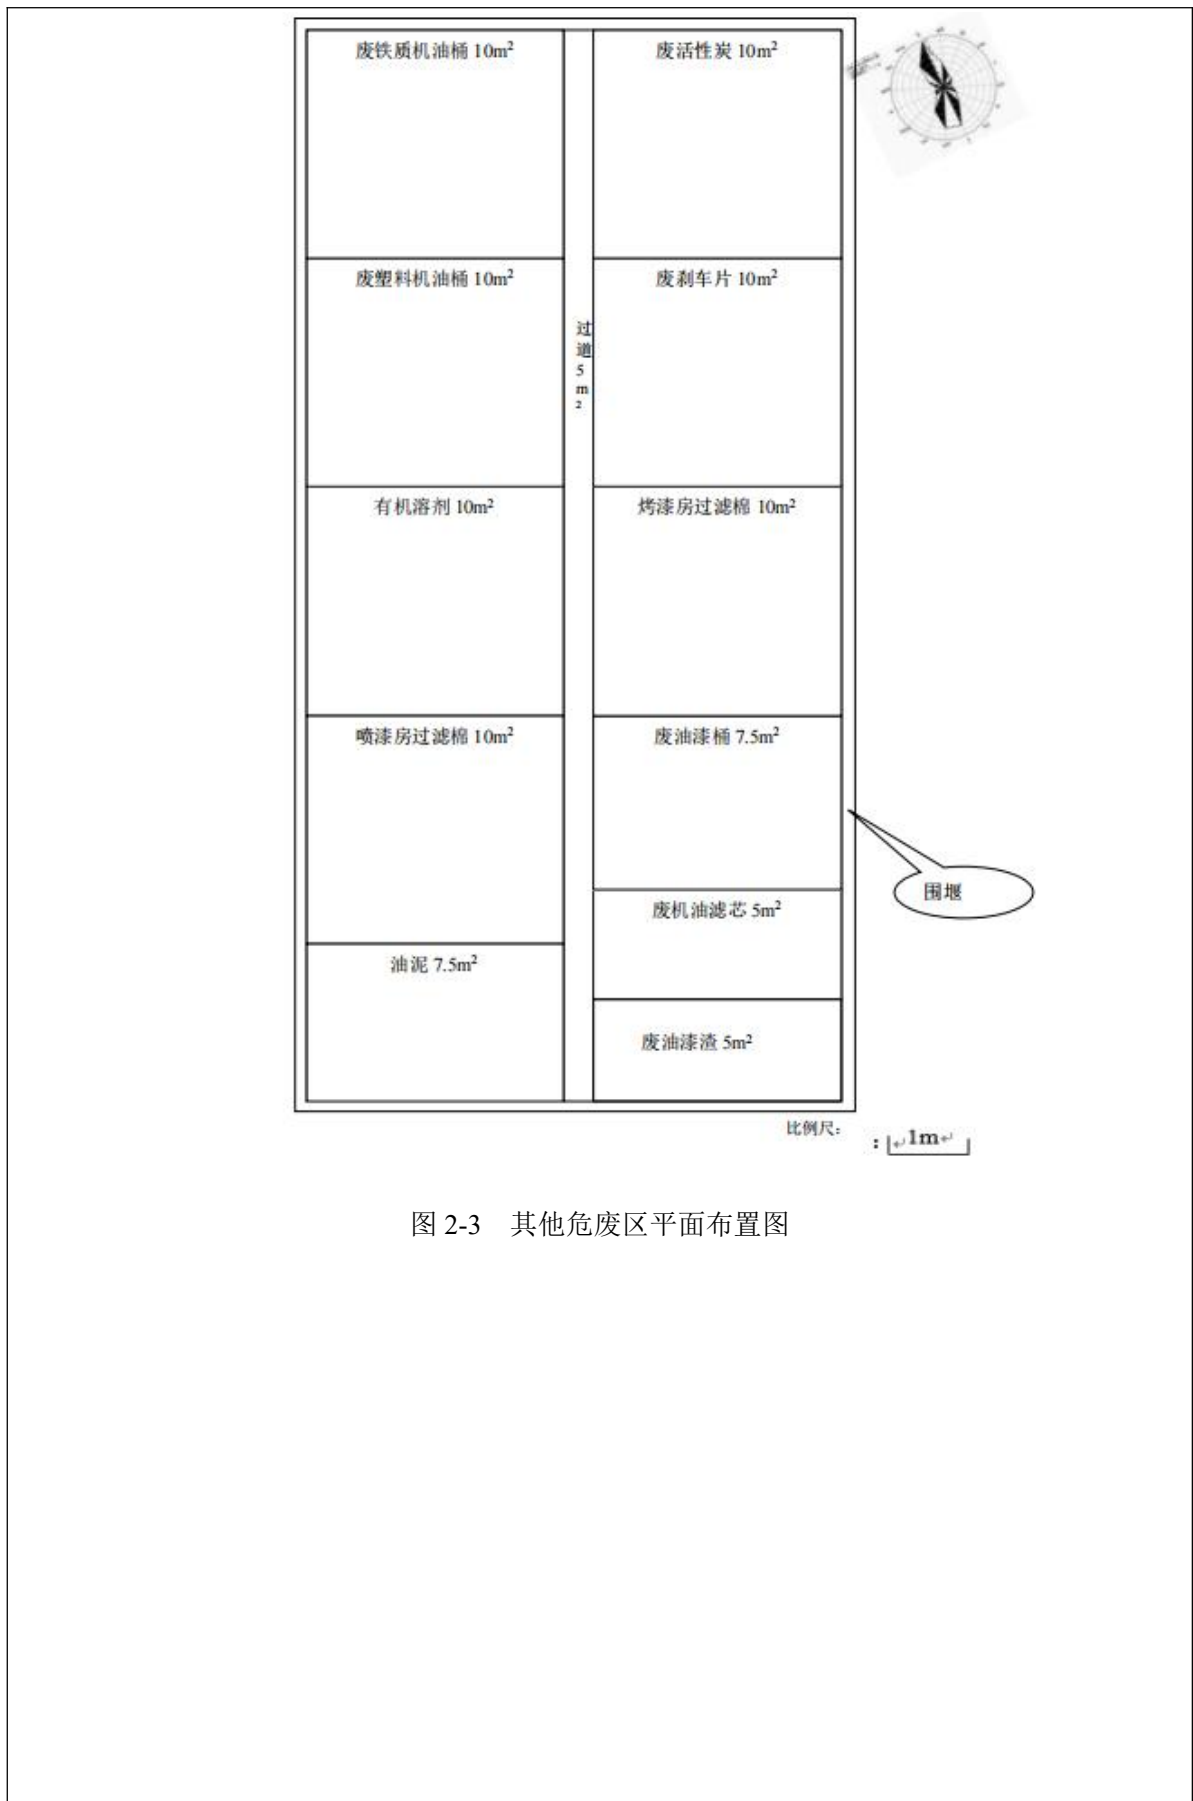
废铁质机油桶 10m$^2$

废活性炭 10m$^2$

废塑料机油桶 10m$^2$

废刹车片 10m$^2$

过道5m2

有机溶剂 10m$^2$

烤漆房过滤棉 10m$^2$

喷漆房过滤棉 10m$^2$

废油漆桶 7.5m$^2$

围堰

废机油滤芯 5m$^2$

油泥 7.5m$^2$

废油漆渣 5m$^2$

比例尺：

1m

图 2-3 其他危废区平面布置图